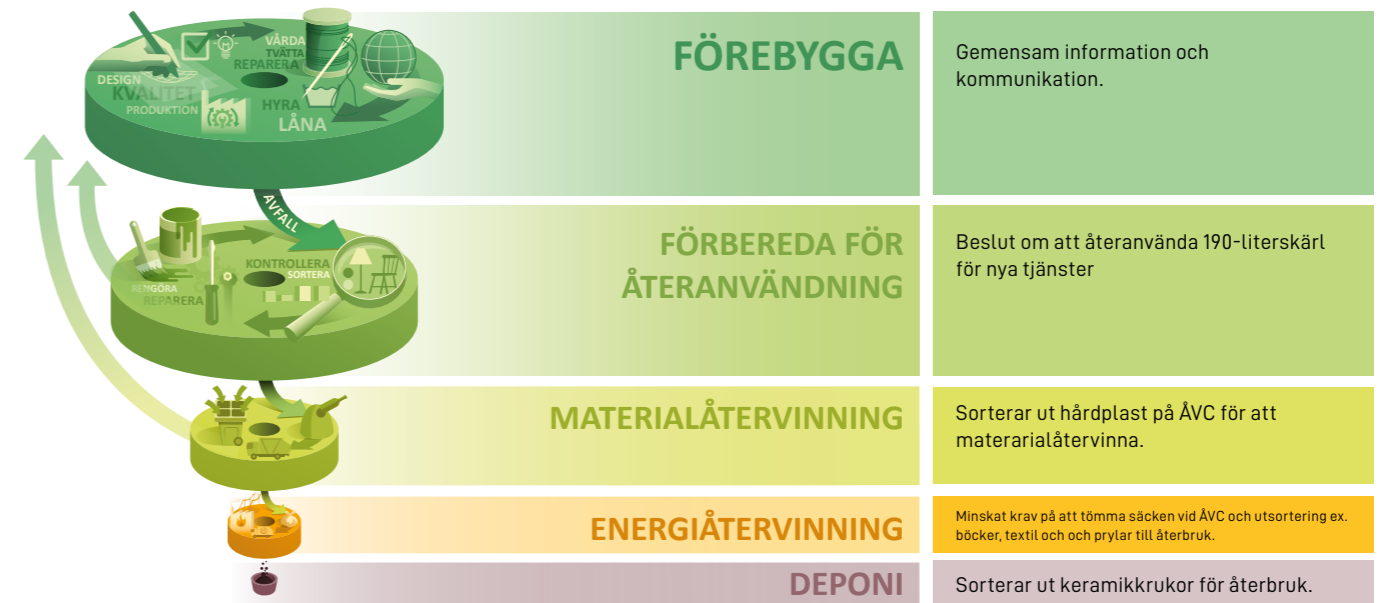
DESIGN
KVALITET
PRODUKTION
VÅRDA
TVÄTTA
REPARERA
HYRA
LÅNA

FÖREBYGGA

Gemensam information och kommunikation.

AVFALL
RENGÖRA
REPARERA
KONTROLLERA
SORTERA

FÖRBEREDA FÖR ÅTERANVÄNDNING

Beslut om att återanvända 190-literskärl för nya tjänster

MATERIALÅTERVINNING

Sorterar ut hårdplast på ÅVC för att materarialåtervinna.

ENERGIÅTERVINNING

Minskat krav på att tömma säcken vid ÅVC och utsortering ex. böcker, textil och och prylar till återbruk.

DEPONI

Sorterar ut keramikkrukor för återbruk.